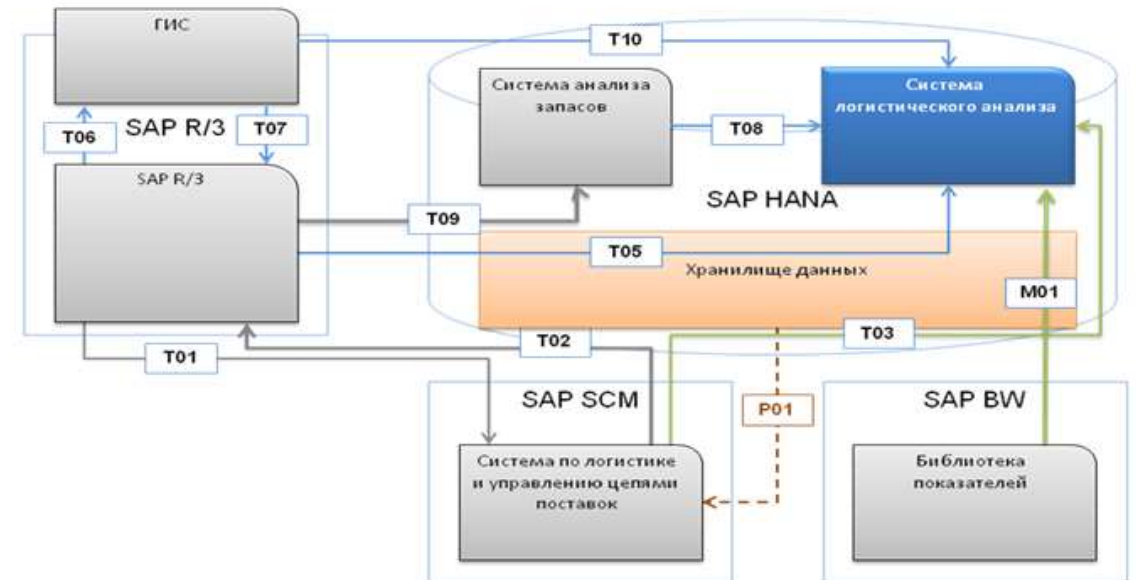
ГИС

T10

Система анализа запасов

Система логистического анализа

SAP R/3

T06

T07

T08

SAP R/3

SAP HANA

T09

T05

Хранилище данных

M01

T03

T01

T02

SAP SCM

SAP BW

P01

Система по логистике и управлению цепями поставок

Библиотека показателей